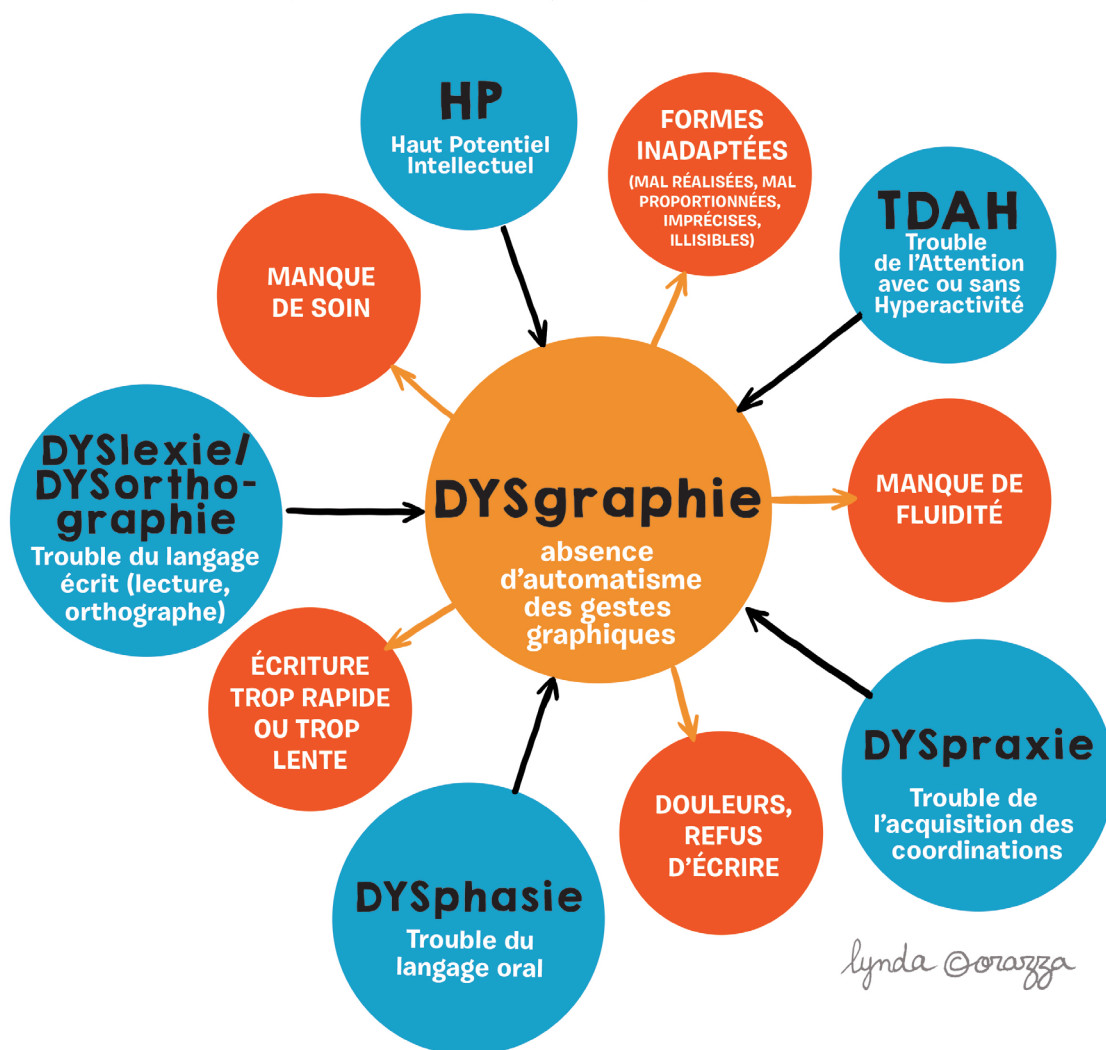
HP
Haut Potentiel Intellectuel

FORMES INADAPTÉES
(MAL RÉALISÉES, MAL PROPORTIONNÉES, IMPRÉCISES, ILLISIBLES)

TDAH
Trouble de l'Attention avec ou sans Hyperactivité

MANQUE DE SOIN

DYSlexie/ DYSorthographie
Trouble du langage écrit (lecture, orthographe)

DYSgraphie
absence d'automatisme des gestes graphiques

MANQUE DE FLUIDITÉ

ÉCRITURE TROP RAPIDE OU TROP LENTE

DOULEURS, REFUS D'ÉCRIRE

DYSpraxie
Trouble de l'acquisition des coordinations

DYSphasie
Trouble du langage oral

lynda ©orazza